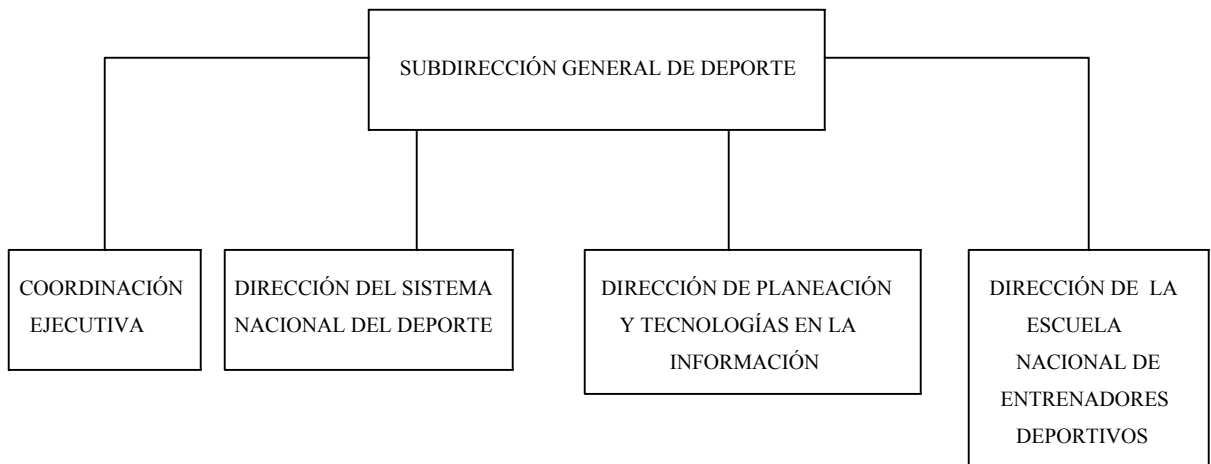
SUBDIRECCIÓN GENERAL DE DEPORTE

COORDINACIÓN EJECUTIVA

DIRECCIÓN DEL SISTEMA NACIONAL DEL DEPORTE

DIRECCIÓN DE PLANEACIÓN Y TECNOLOGÍAS EN LA INFORMACIÓN

DIRECCIÓN DE LA ESCUELA NACIONAL DE ENTRENADORES DEPORTIVOS